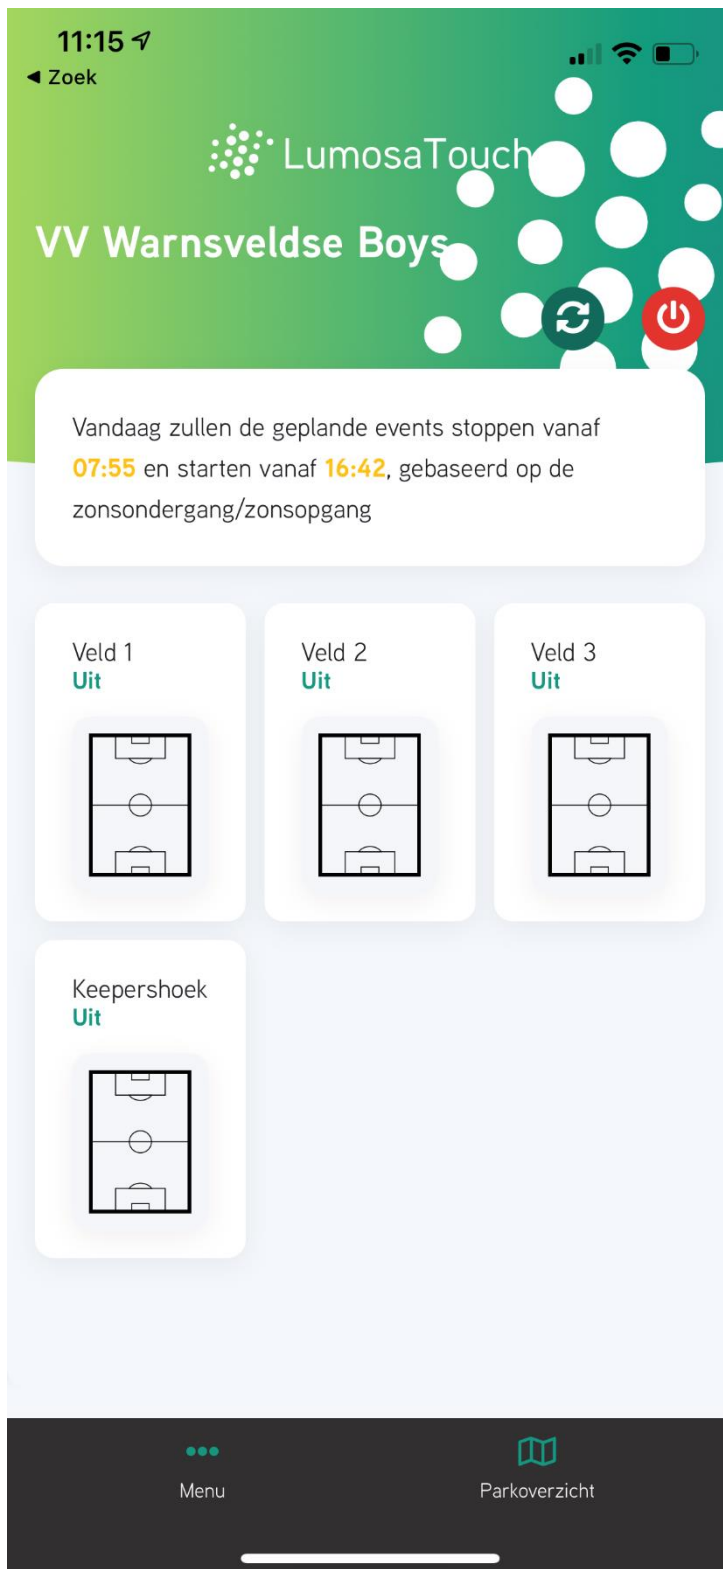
11:15
◀ Zoek

LumosaTouch

VV Warnsveldse Boys

Vandaag zullen de geplande events stoppen vanaf 07:55 en starten vanaf 16:42, gebaseerd op de zonsondergang/zonsopgang

Veld 1
Uit

Veld 2
Uit

Veld 3
Uit

Keepershoek
Uit

Menu

Parkoverzicht